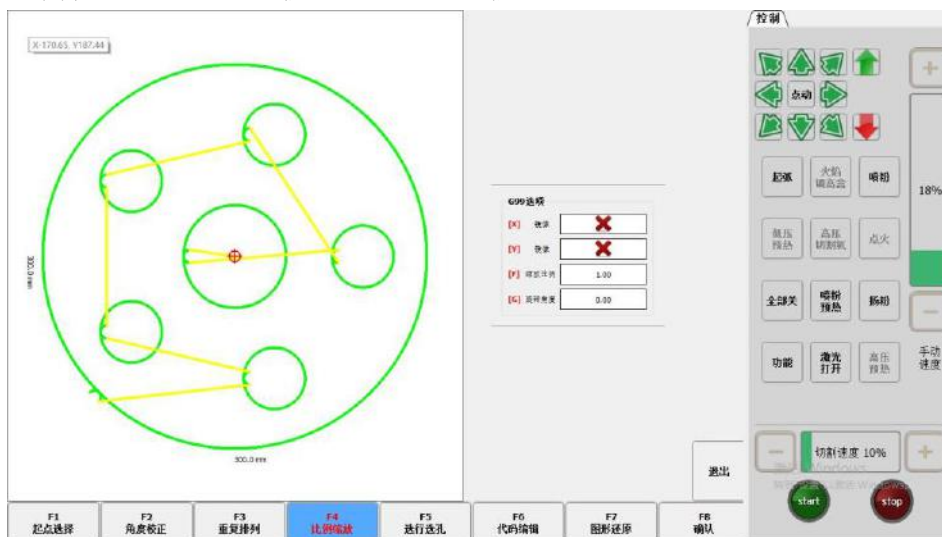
X:170.65, Y187.44

300.0mm

300.0 mm

G99选项
[X] 镜像
[Y] 镜像
[P] 缩放比例 1.00
[G] 旋转角度 0.00

控制

点动

起弧 火焰调高器 喷粉
低压预热 高压切割氧 点火
全部关 喷粉预热 粉粉
功能 激光打开 高压预热

18%

手动速度

切割速度 10%

退出

start stop

F1 起点选择
F2 角度校正
F3 重复排列
F4 比例缩放
F5 选行选孔
F6 代码编辑
F7 图形还原
F8 确认